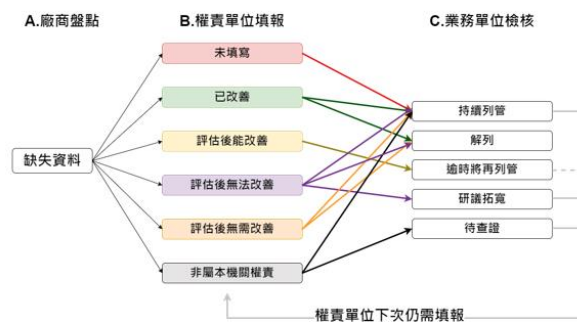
A.廠商盤點

B.權責單位填報

C.業務單位檢核

缺失資料

未填寫

已改善

評估後能改善

評估後無法改善

評估後無需改善

非屬本機關權責

持續列管

解列

逾時將再列管

研議拓寬

待查證

權責單位下次仍需填報